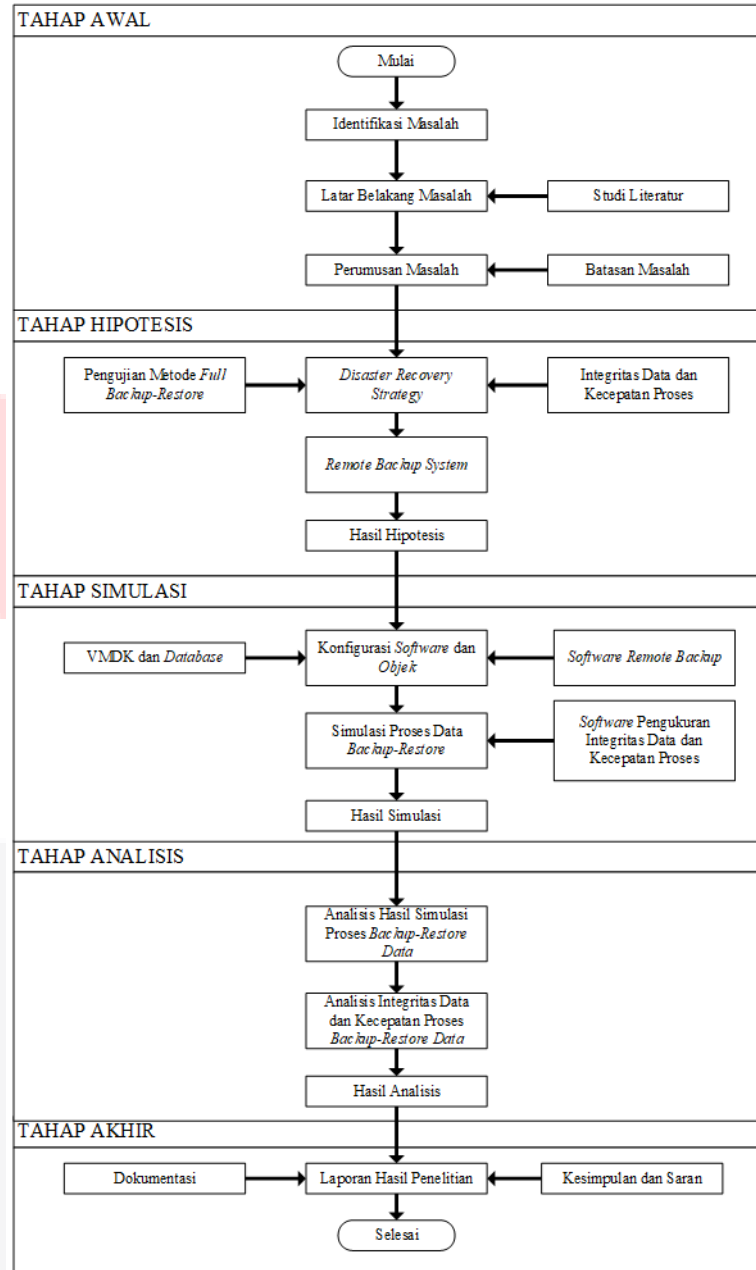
TAHAP AWAL

Mulai

Identifikasi Masalah

Latar Belakang Masalah

Studi Literatur

Perumusan Masalah

Batasan Masalah

TAHAP HIPOTESIS

Pengujian Metode *Full Backup-Restore*

*Disaster Recovery Strategy*

Integritas Data dan Kecepatan Proses

*Remote Backup System*

Hasil Hipotesis

TAHAP SIMULASI

VMDK dan *Database*

Konfigurasi *Software* dan *Objek*

*Software Remote Backup*

Simulasi Proses Data *Backup-Restore*

*Software* Pengukuran Integritas Data dan Kecepatan Proses

Hasil Simulasi

TAHAP ANALISIS

Analisis Hasil Simulasi Proses *Backup-Restore Data*

Analisis Integritas Data dan Kecepatan Proses *Backup-Restore Data*

Hasil Analisis

TAHAP AKHIR

Dokumentasi

Laporan Hasil Penelitian

Kesimpulan dan Saran

Selesai